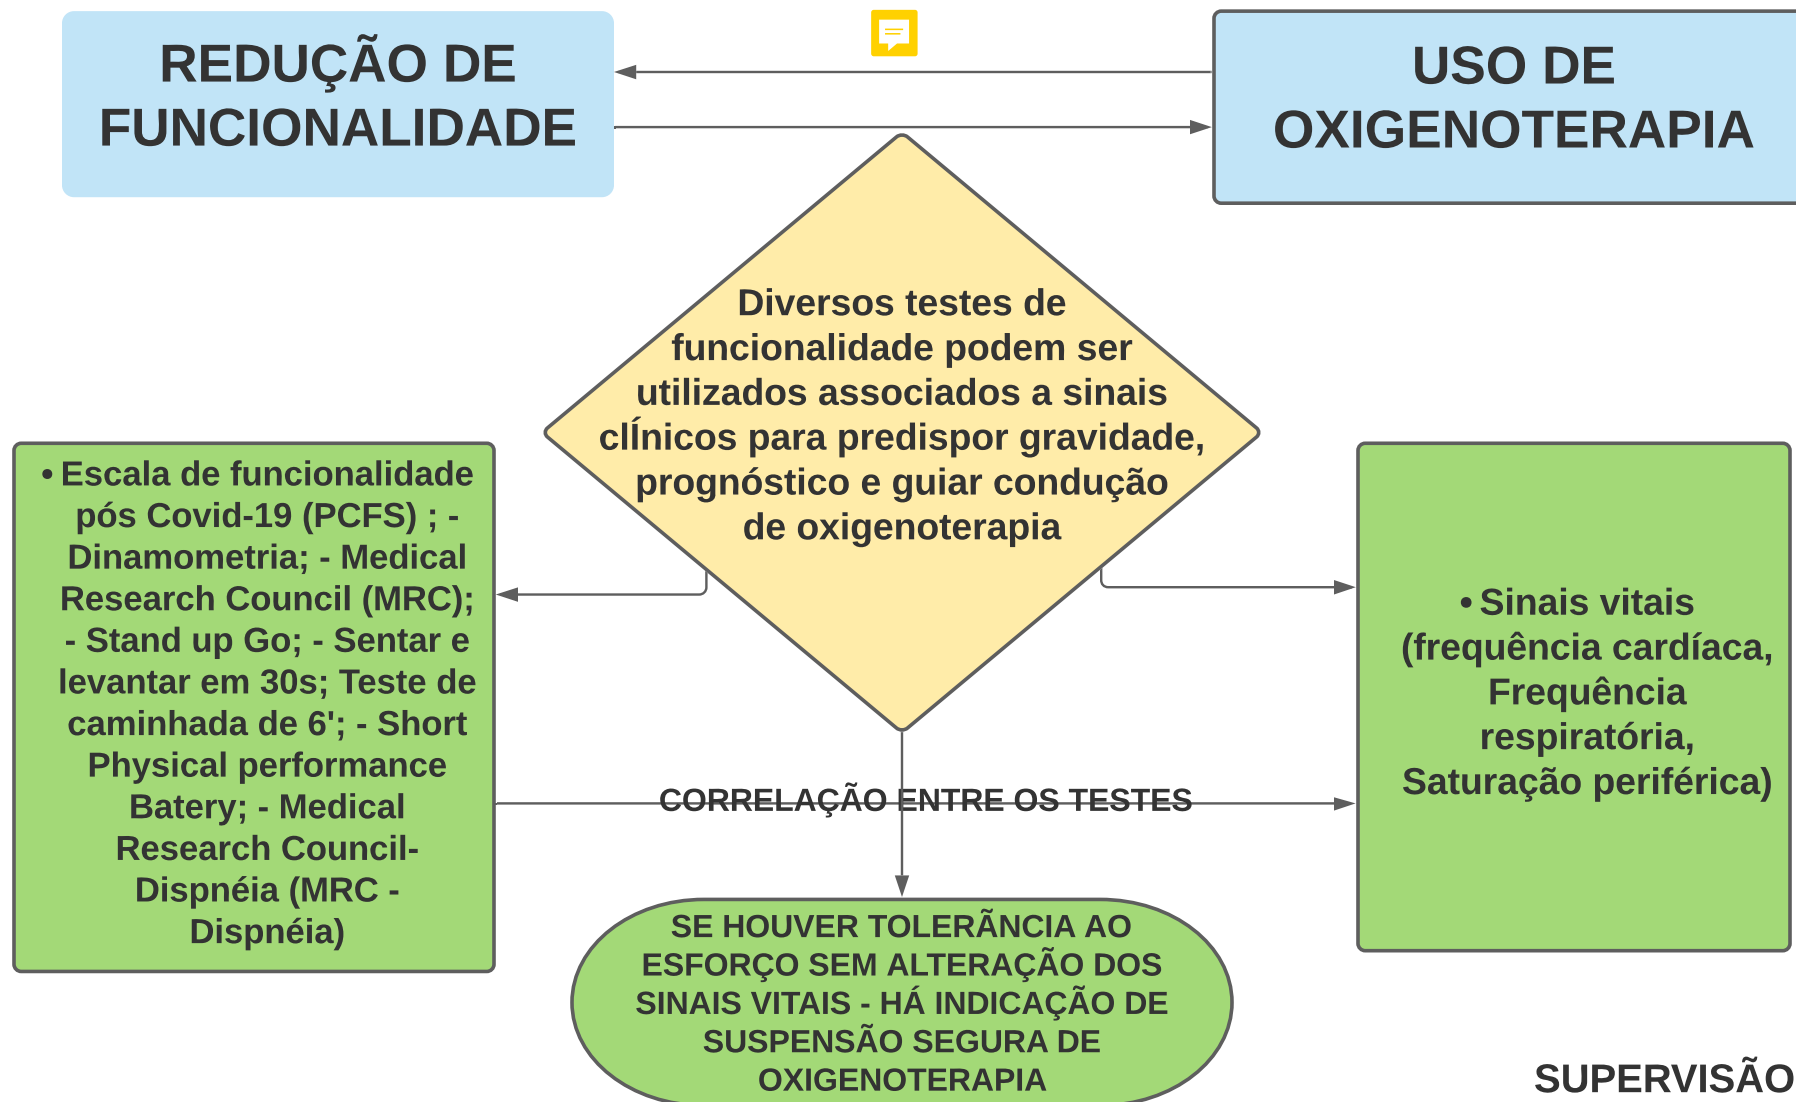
REDUÇÃO DE FUNCIONALIDADE

USO DE OXIGENOTERAPIA

Diversos testes de funcionalidade podem ser utilizados associados a sinais clÍnicos para predispor gravidade, prognóstico e guiar condução de oxigenoterapia

• Escala de funcionalidade pós Covid-19 (PCFS) ; - Dinamometria; - Medical Research Council (MRC); - Stand up Go; - Sentar e levantar em 30s; Teste de caminhada de 6'; - Short Physical performance Batery; - Medical Research Council- Dispnéia (MRC - Dispnéia)

• Sinais vitais (frequência cardíaca, Frequência respiratória, Saturação periférica)

CORRELAÇÃO ENTRE OS TESTES

SE HOUVER TOLERÃNCIA AO ESFORÇO SEM ALTERAÇÃO DOS SINAIS VITAIS - HÁ INDICAÇÃO DE SUSPENSÃO SEGURA DE OXIGENOTERAPIA

SUPERVISÃO